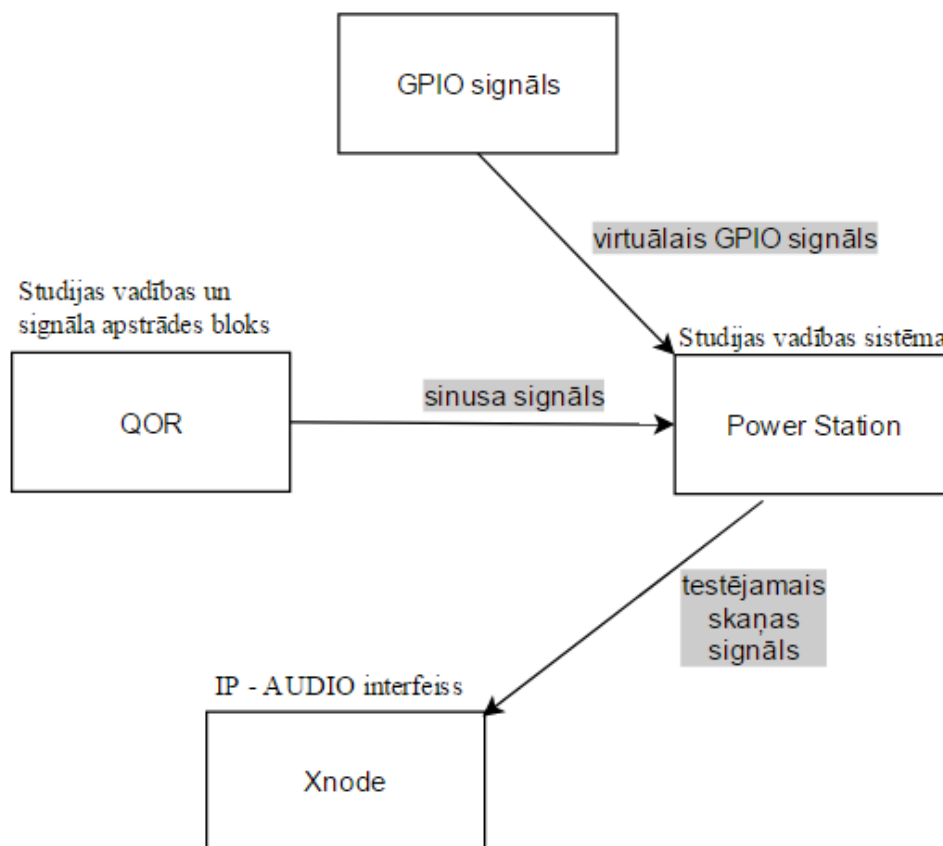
GPIO signāls

virtuālais GPIO signāls

Studijas vadības un signāla apstrādes bloks

Studijas vadības sistēma

QOR

sinusa signāls

Power Station

testējamais skaņas signāls

IP - AUDIO interfeiss

Xnode